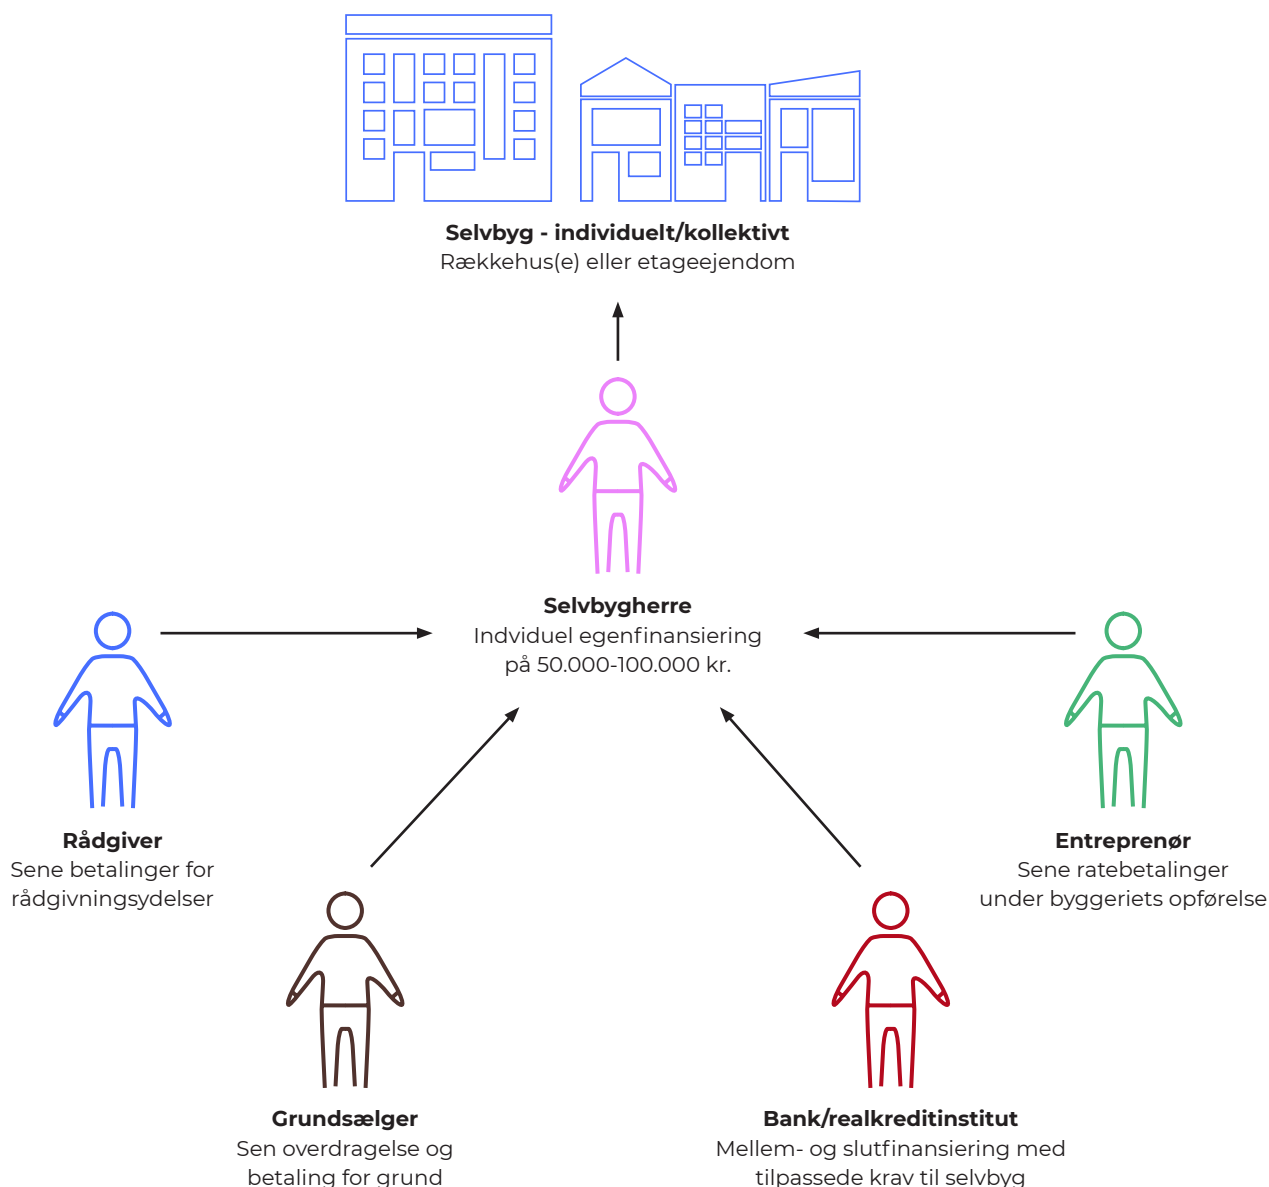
**Selvbyg - individuelt/kollektivt**
Rækkehus(e) eller etageejendom

**Selvbygherre**
Indviduel egenfinansiering på 50.000-100.000 kr.

**Rådgiver**
Sene betalinger for rådgivningsydelser

**Entreprenør**
Sene ratebetalinger under byggeriets opførelse

**Grundsælger**
Sen overdragelse og betaling for grund

**Bank/realkreditinstitut**
Mellem- og slutfinansiering med tilpassede krav til selvbyg